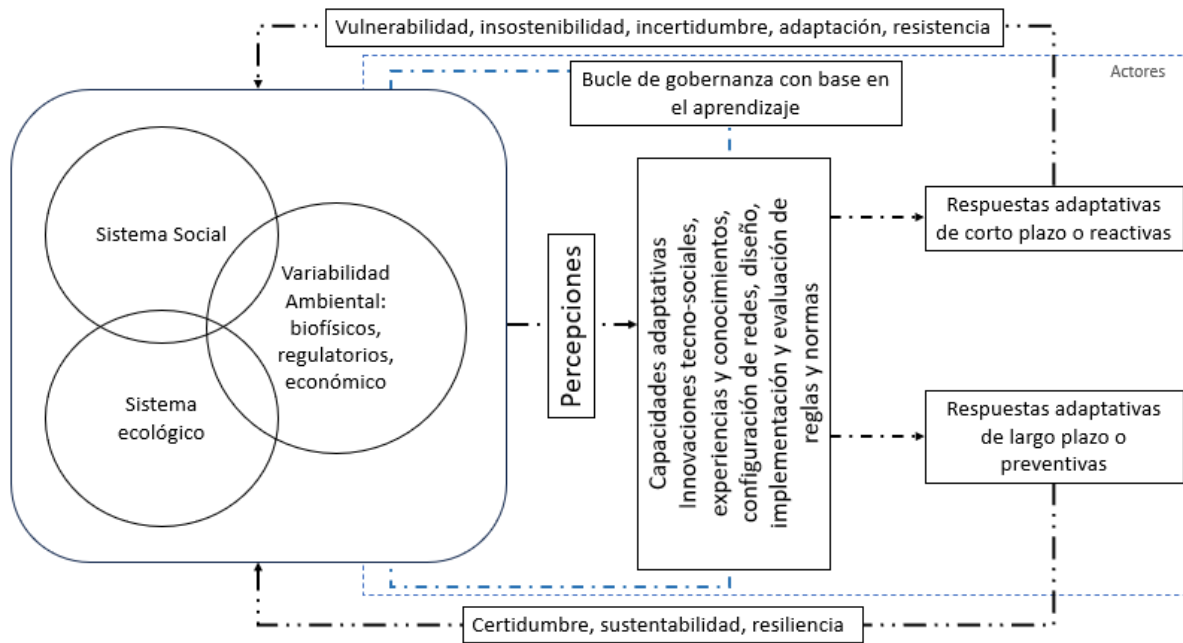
Vulnerabilidad, insostenibilidad, incertidumbre, adaptación, resistencia

Actores

Bucle de gobernanza con base en el aprendizaje

Sistema Social

Variabilidad Ambiental: biofísicos, regulatorios, económico

Sistema ecológico

Percepciones

Capacidades adaptativas
Innovaciones tecno-sociales, experiencias y conocimientos, configuración de redes, diseño, implementación y evaluación de reglas y normas

Respuestas adaptativas de corto plazo o reactivas

Respuestas adaptativas de largo plazo o preventivas

Certidumbre, sustentabilidad, resiliencia